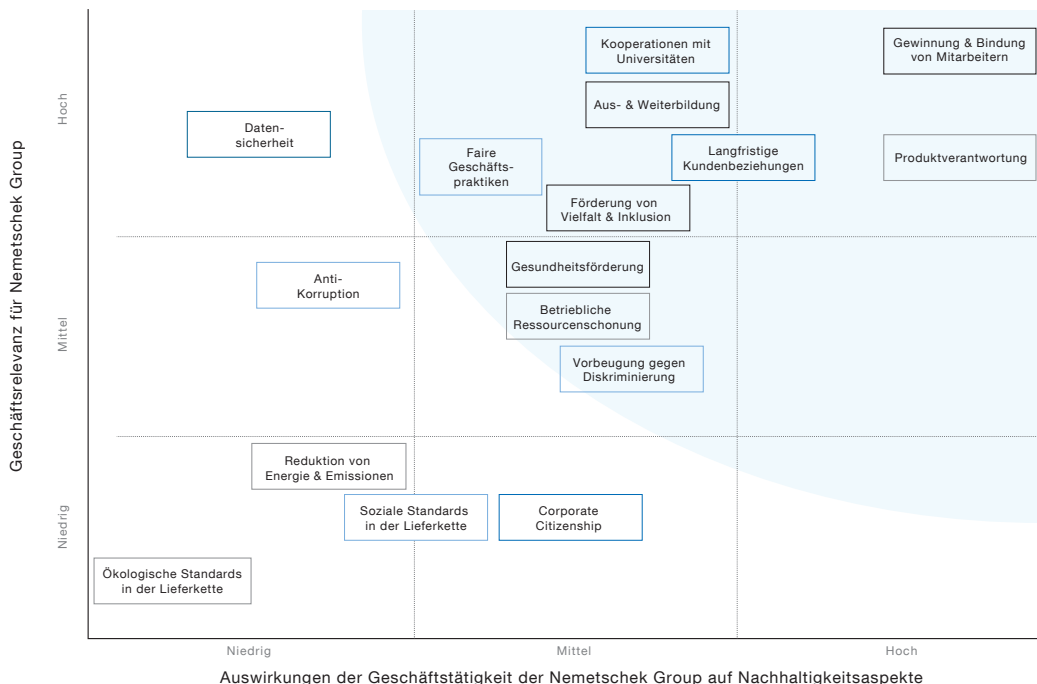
Geschäftsrelevanz für Nemetschek Group

Hoch

Mittel

Niedrig

Kooperationen mit Universitäten

Gewinnung & Bindung von Mitarbeitern

Aus- & Weiterbildung

Datensicherheit

Faire Geschäftspraktiken

Langfristige Kundenbeziehungen

Produktverantwortung

Förderung von Vielfalt & Inklusion

Gesundheitsförderung

Anti-Korruption

Betriebliche Ressourcenschonung

Vorbeugung gegen Diskriminierung

Reduktion von Energie & Emissionen

Soziale Standards in der Lieferkette

Corporate Citizenship

Ökologische Standards in der Lieferkette

Niedrig

Mittel

Hoch

Auswirkungen der Geschäftstätigkeit der Nemetschek Group auf Nachhaltigkeitsaspekte